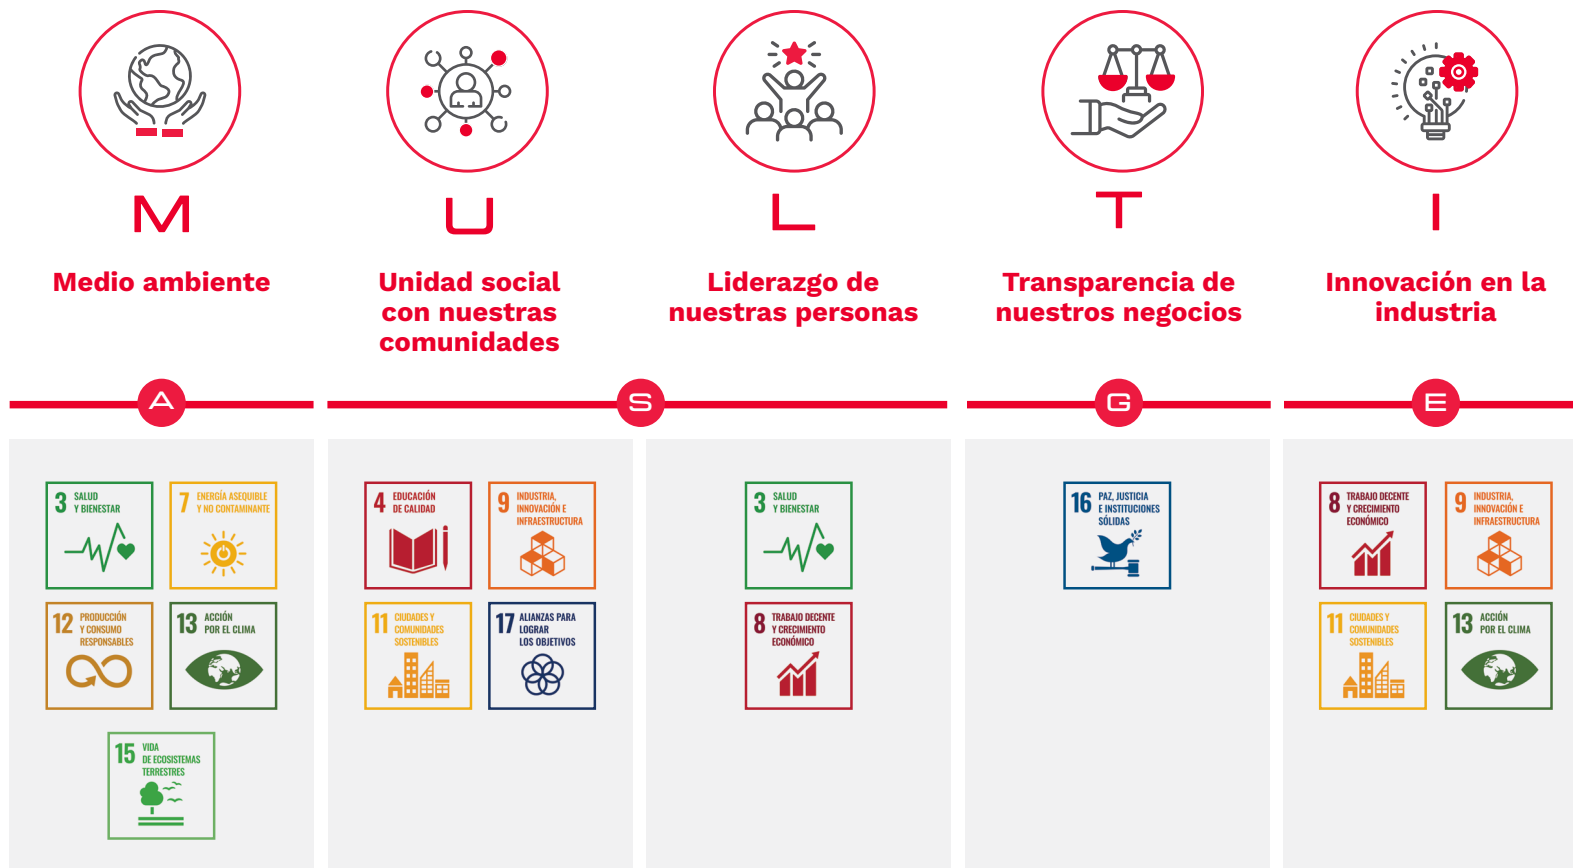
M
Medio ambiente

U
Unidad social con nuestras comunidades

L
Liderazgo de nuestras personas

T
Transparencia de nuestros negocios

I
Innovación en la industria

A

S

G

E

3 SALUD Y BIENESTAR
7 ENERGÍA ASEQUIBLE Y NO CONTAMINANTE
12 PRODUCCIÓN Y CONSUMO RESPONSABLES
13 ACCIÓN POR EL CLIMA
15 VIDA DE ECOSISTEMAS TERRESTRES

4 EDUCACIÓN DE CALIDAD
9 INDUSTRIA, INNOVACIÓN E INFRAESTRUCTURA
11 CIUDADES Y COMUNIDADES SOSTENIBLES
17 ALIANZAS PARA LOGRAR LOS OBJETIVOS

3 SALUD Y BIENESTAR
8 TRABAJO DECENTE Y CRECIMIENTO ECONÓMICO

16 PAZ, JUSTICIA E INSTITUCIONES SÓLIDAS

8 TRABAJO DECENTE Y CRECIMIENTO ECONÓMICO
9 INDUSTRIA, INNOVACIÓN E INFRAESTRUCTURA
11 CIUDADES Y COMUNIDADES SOSTENIBLES
13 ACCIÓN POR EL CLIMA